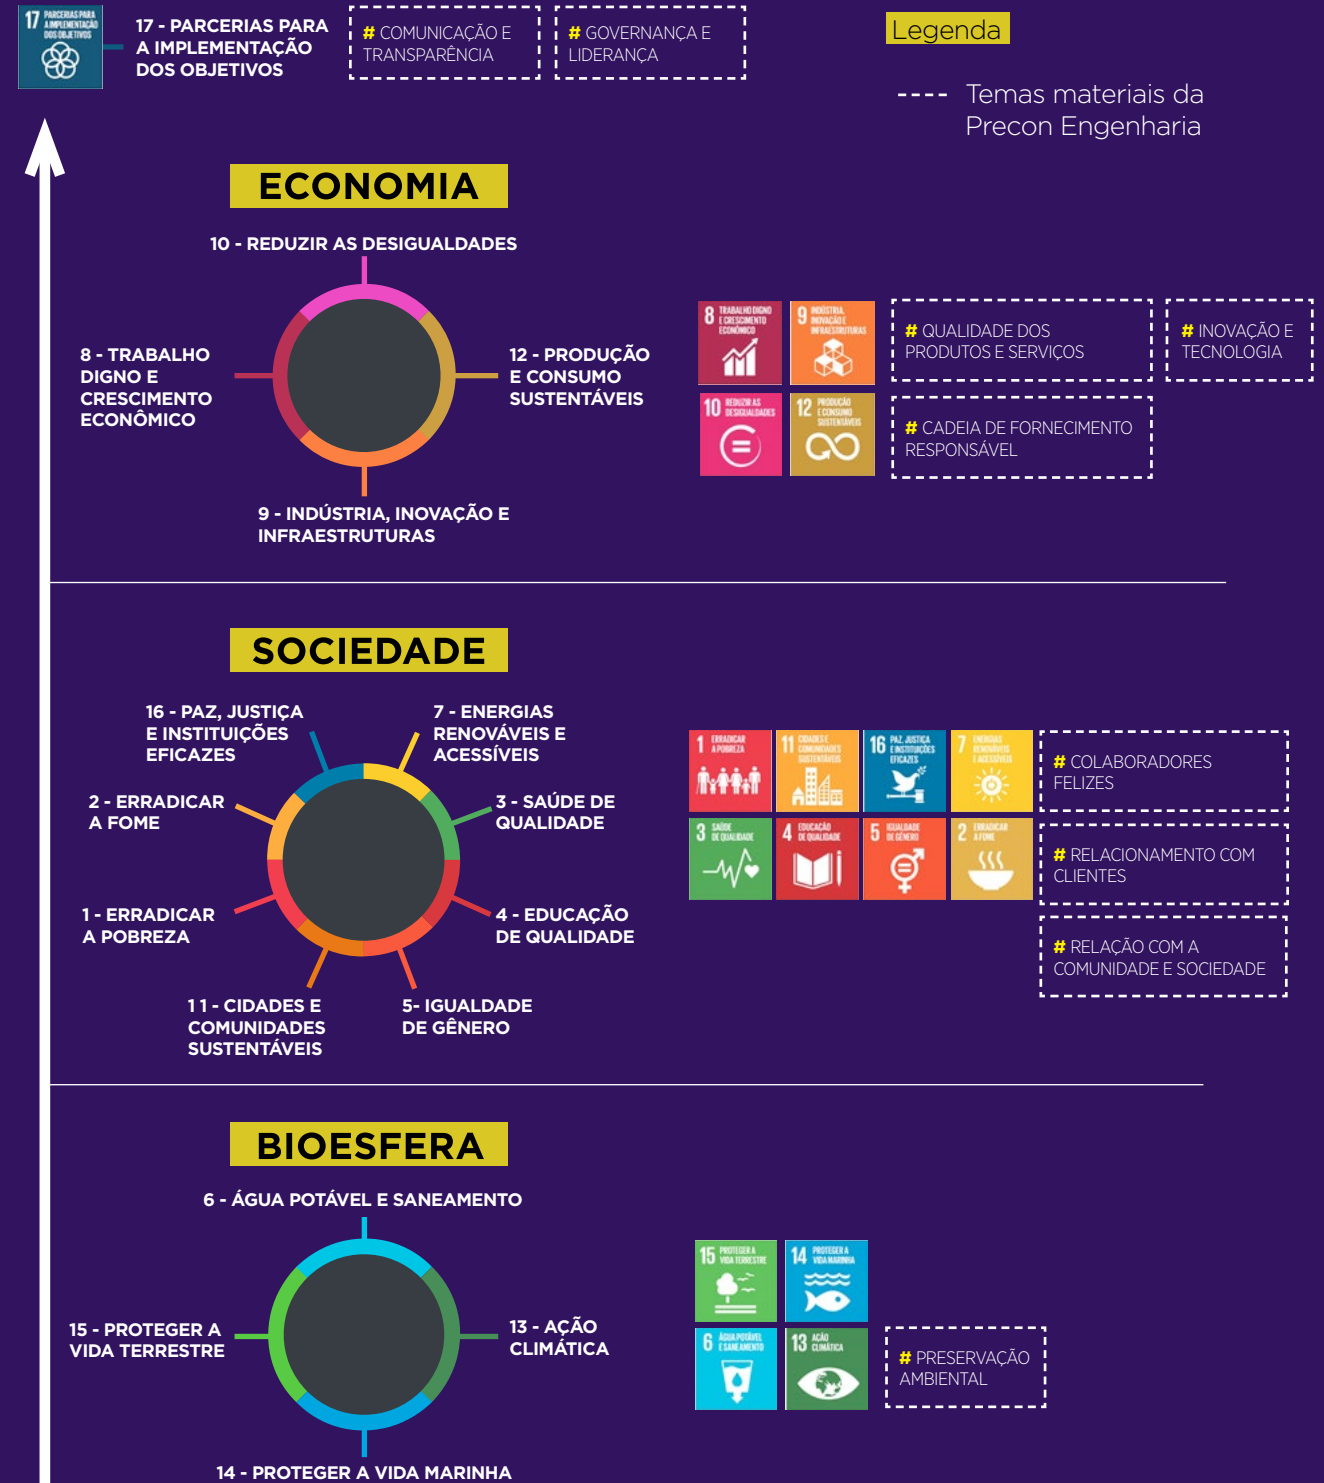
17 PARCERIAS PARA A IMPLEMENTAÇÃO DOS OBJETIVOS

17 - PARCERIAS PARA A IMPLEMENTAÇÃO DOS OBJETIVOS

# COMUNICAÇÃO E TRANSPARÊNCIA

# GOVERNANÇA E LIDERANÇA

Legenda

---- Temas materiais da Precon Engenharia

ECONOMIA

10 - REDUZIR AS DESIGUALDADES

8 - TRABALHO DIGNO E CRESCIMENTO ECONÔMICO

12 - PRODUÇÃO E CONSUMO SUSTENTÁVEIS

9 - INDÚSTRIA, INOVAÇÃO E INFRAESTRUTURAS

8 TRABALHO DIGNO E CRESCIMENTO ECONÔMICO

9 INDÚSTRIA, INOVAÇÃO E INFRAESTRUTURAS

10 REDUZIR AS DESIGUALDADES

12 PRODUÇÃO E CONSUMO SUSTENTÁVEIS

# QUALIDADE DOS PRODUTOS E SERVIÇOS

# INOVAÇÃO E TECNOLOGIA

# CADEIA DE FORNECIMENTO RESPONSÁVEL

SOCIEDADE

16 - PAZ, JUSTIÇA E INSTITUIÇÕES EFICAZES

7 - ENERGIAS RENOVÁVEIS E ACESSÍVEIS

2 - ERRADICAR A FOME

3 - SAÚDE DE QUALIDADE

1 - ERRADICAR A POBREZA

4 - EDUCAÇÃO DE QUALIDADE

11 - CIDADES E COMUNIDADES SUSTENTÁVEIS

5- IGUALDADE DE GÊNERO

1 ERRADICAR A POBREZA

11 CIDADES E COMUNIDADES SUSTENTÁVEIS

16 PAZ, JUSTIÇA E INSTITUIÇÕES EFICAZES

7 ENERGIAS RENOVÁVEIS E ACESSÍVEIS

3 SAÚDE DE QUALIDADE

4 EDUCAÇÃO DE QUALIDADE

5 IGUALDADE DE GÊNERO

2 ERRADICAR A FOME

# COLABORADORES FELIZES

# RELACIONAMENTO COM CLIENTES

# RELAÇÃO COM A COMUNIDADE E SOCIEDADE

BIOESFERA

6 - ÁGUA POTÁVEL E SANEAMENTO

15 - PROTEGER A VIDA TERRESTRE

13 - AÇÃO CLIMÁTICA

14 - PROTEGER A VIDA MARINHA

15 PROTEGER A VIDA TERRESTRE

14 PROTEGER A VIDA MARINHA

6 ÁGUA POTÁVEL E SANEAMENTO

13 AÇÃO CLIMÁTICA

# PRESERVAÇÃO AMBIENTAL